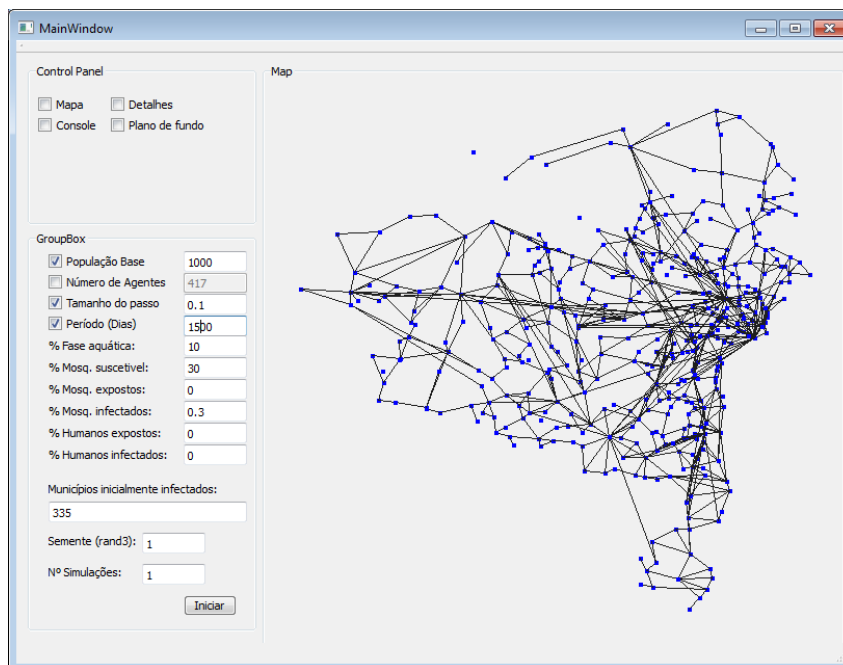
MainWindow

Control Panel

Mapa
Detalhes
Console
Plano de fundo

GroupBox

População Base 1000
Número de Agentes 417
Tamanho do passo 0.1
Período (Dias) 1500
% Fase aquática: 10
% Mosq. suscetível: 30
% Mosq. expostos: 0
% Mosq. infectados: 0.3
% Humanos expostos: 0
% Humanos infectados: 0

Municípios inicialmente infectados:
335

Semente (rand3): 1

Nº Simulações: 1

Iniciar

Map